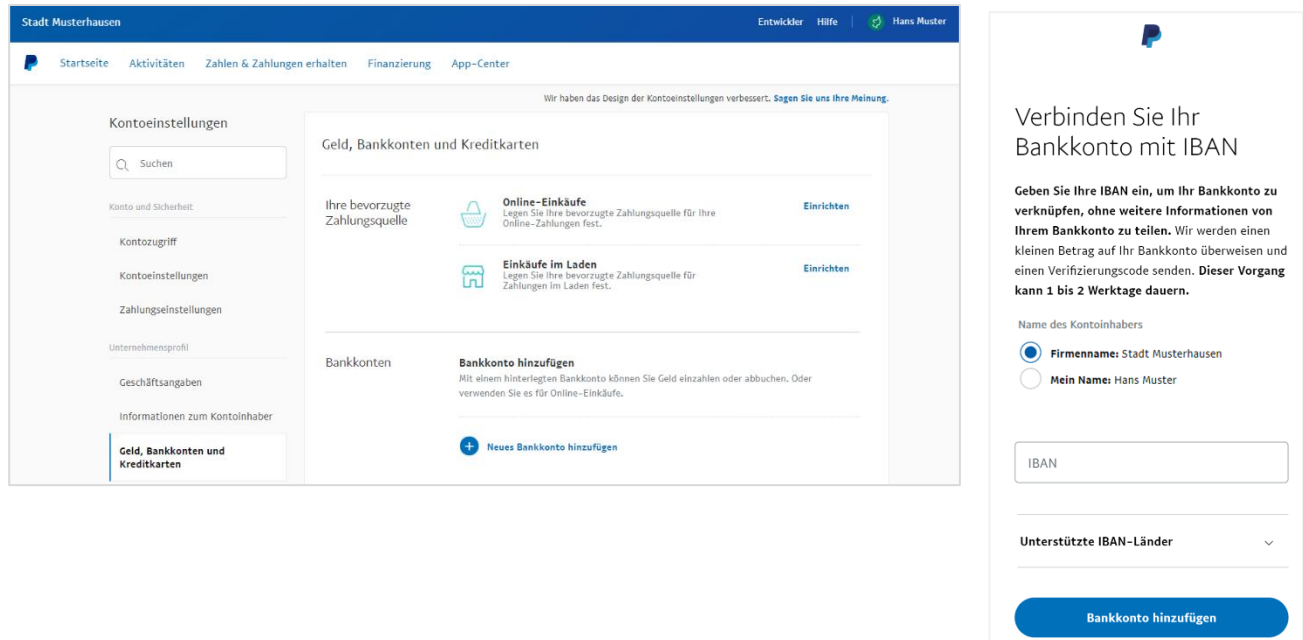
Stadt Musterhausen

Entwickler Hilfe Hans Muster

Startseite Aktivitäten Zahlen & Zahlungen erhalten Finanzierung App-Center

Wir haben das Design der Kontoeinstellungen verbessert. Sagen Sie uns Ihre Meinung.

Kontoeinstellungen

Suchen

Konto und Sicherheit

Kontozugriff

Kontoeinstellungen

Zahlungseinstellungen

Unternehmensprofil

Geschäftsangaben

Informationen zum Kontoinhaber

Geld, Bankkonten und Kreditkarten

Geld, Bankkonten und Kreditkarten

Ihre bevorzugte Zahlungsquelle

Online-Einkäufe
Legen Sie Ihre bevorzugte Zahlungsquelle für Ihre Online-Zahlungen fest.

Einrichten

Einkäufe im Laden
Legen Sie Ihre bevorzugte Zahlungsquelle für Zahlungen im Laden fest.

Einrichten

Bankkonten

Bankkonto hinzufügen
Mit einem hinterlegten Bankkonto können Sie Geld einzahlen oder abbuchen. Oder verwenden Sie es für Online-Einkäufe.

Neues Bankkonto hinzufügen

Verbinden Sie Ihr Bankkonto mit IBAN

Geben Sie Ihre IBAN ein, um Ihr Bankkonto zu verknüpfen, ohne weitere Informationen von Ihrem Bankkonto zu teilen. Wir werden einen kleinen Betrag auf Ihr Bankkonto überweisen und einen Verifizierungscode senden. Dieser Vorgang kann 1 bis 2 Werktage dauern.

Name des Kontoinhabers

Firmenname: Stadt Musterhausen

Mein Name: Hans Muster

IBAN

Unterstützte IBAN-Länder

Bankkonto hinzufügen